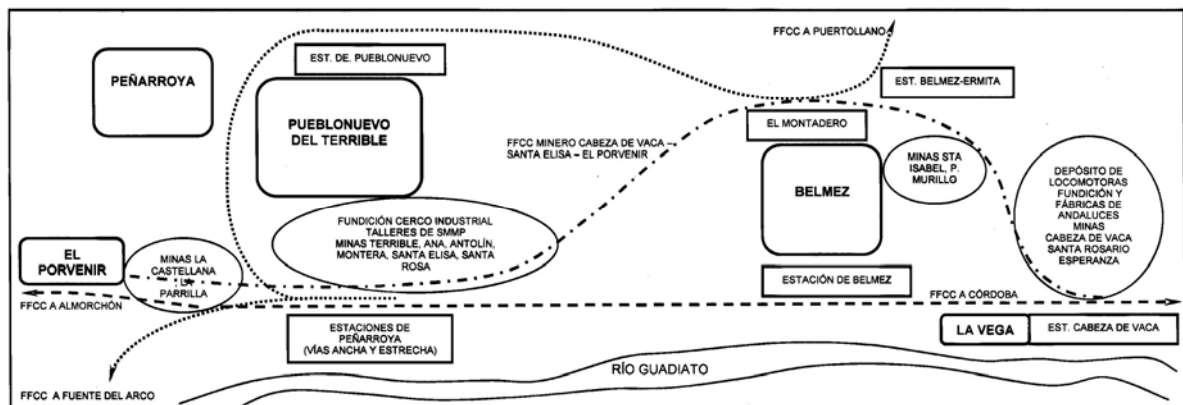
FFCC A PUERTOLLANO

PEÑARROYA

EST. DE. PUEBLONUEVO

EST. BELMEZ-ERMITA

PUEBLONUEVO DEL TERRIBLE

FFCC MINERO CABEZA DE VACA – SANTA ELISA – EL PORVENIR

EL MONTADERO

BELMEZ

MINAS STA ISABEL, P. MURILLO

DEPÓSITO DE LOCOMOTORAS FUNDICIÓN Y FÁBRICAS DE ANDALUCES MINAS CABEZA DE VACA SANTA ROSARIO ESPERANZA

FUNDICIÓN CERCO INDUSTRIAL TALLERES DE SMMP MINAS TERRIBLE, ANA, ANTOLÍN, MONTERA, SANTA ELISA, SANTA ROSA

EL PORVENIR

MINAS LA CASTELLANA LA PARRILLA

ESTACIÓN DE BELMEZ

FFCC A ALMORCHÓN

FFCC A CÓRDOBA

ESTACIONES DE PEÑARROYA (VÍAS ANCHA Y ESTRECHA)

LA VEGA

EST. CABEZA DE VACA

RÍO GUADIATO

FFCC A FUENTE DEL ARCO